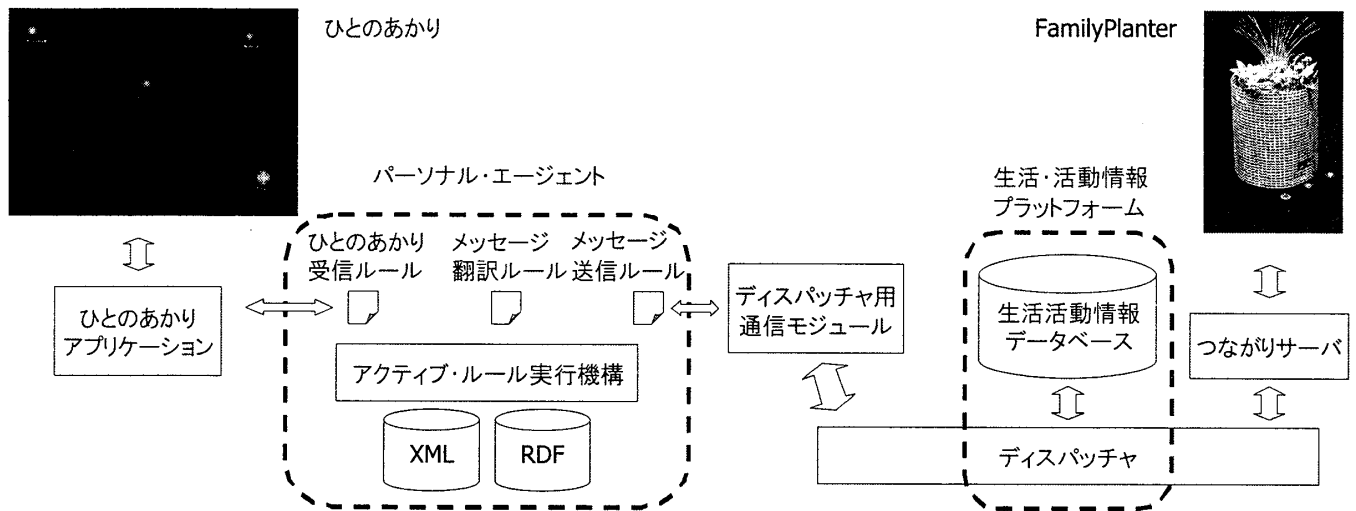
ひとのあかり

FamilyPlanter

パーソナル・エージェント

生活・活動情報プラットフォーム

ひとのあかり受信ルール

メッセージ翻訳ルール

メッセージ送信ルール

ひとのあかりアプリケーション

ディスパッチャ用通信モジュール

生活活動情報データベース

つながりサーバ

アクティブ・ルール実行機構

XML

RDF

ディスパッチャ